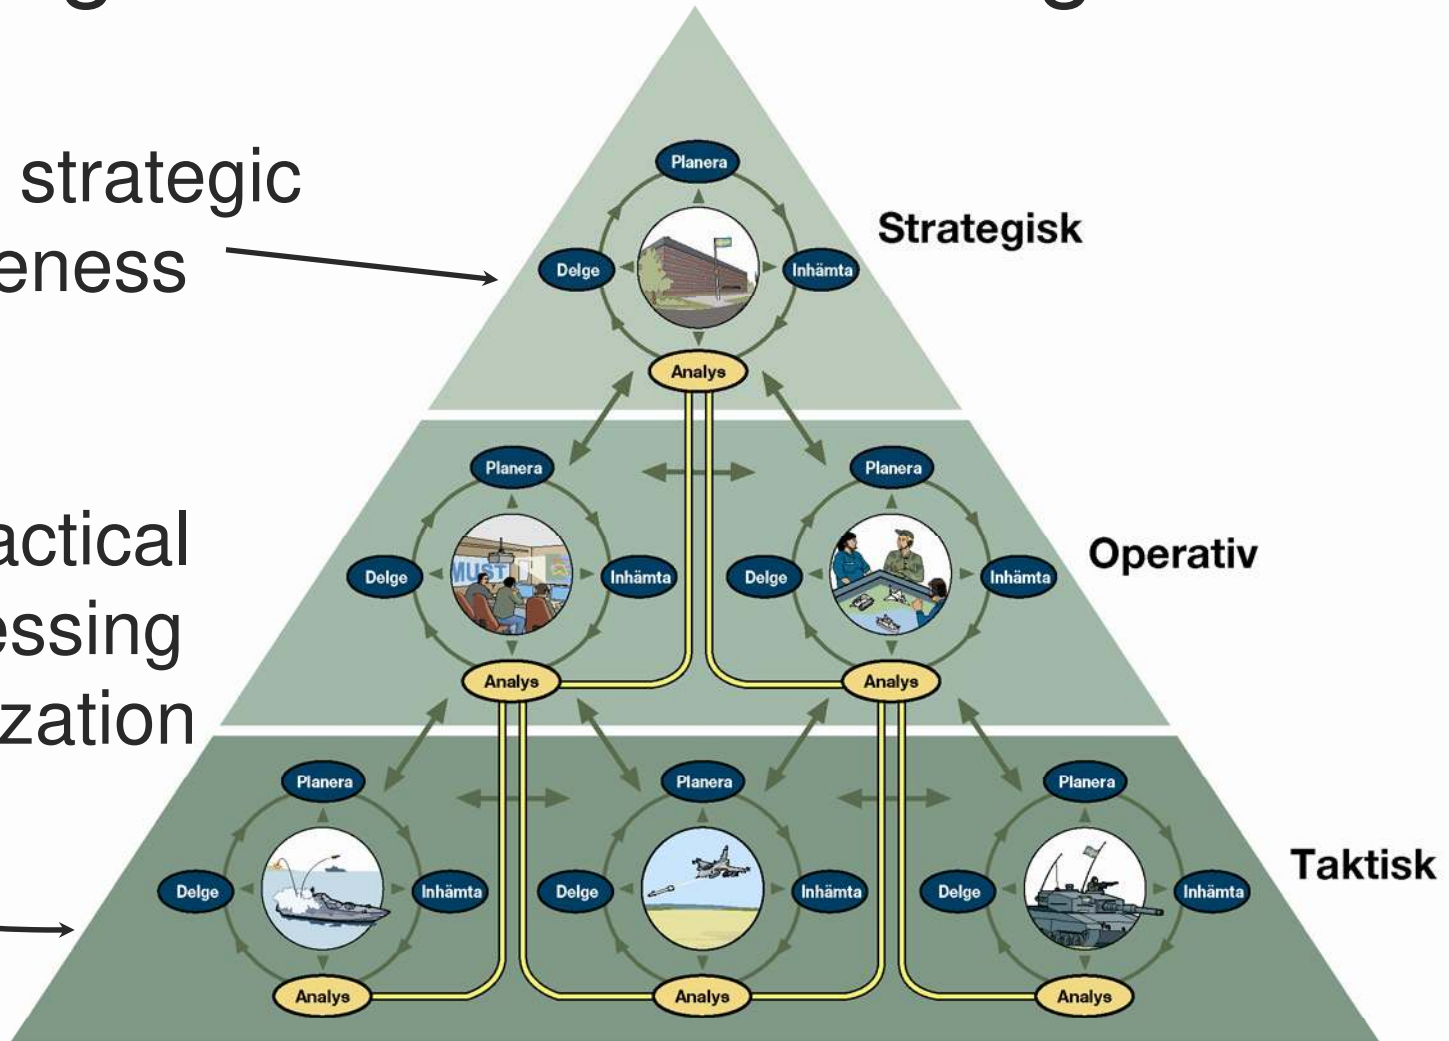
strategic
eness

actical
essing
zation

Planera
Delge
Inhämta
Analys
Strategisk

Planera
Delge
MUST
Inhämta
Analys

Planera
Delge
Inhämta
Analys
Operativ

Planera
Delge
Inhämta
Analys

Planera
Delge
Inhämta
Analys

Planera
Delge
Inhämta
Analys
Taktisk